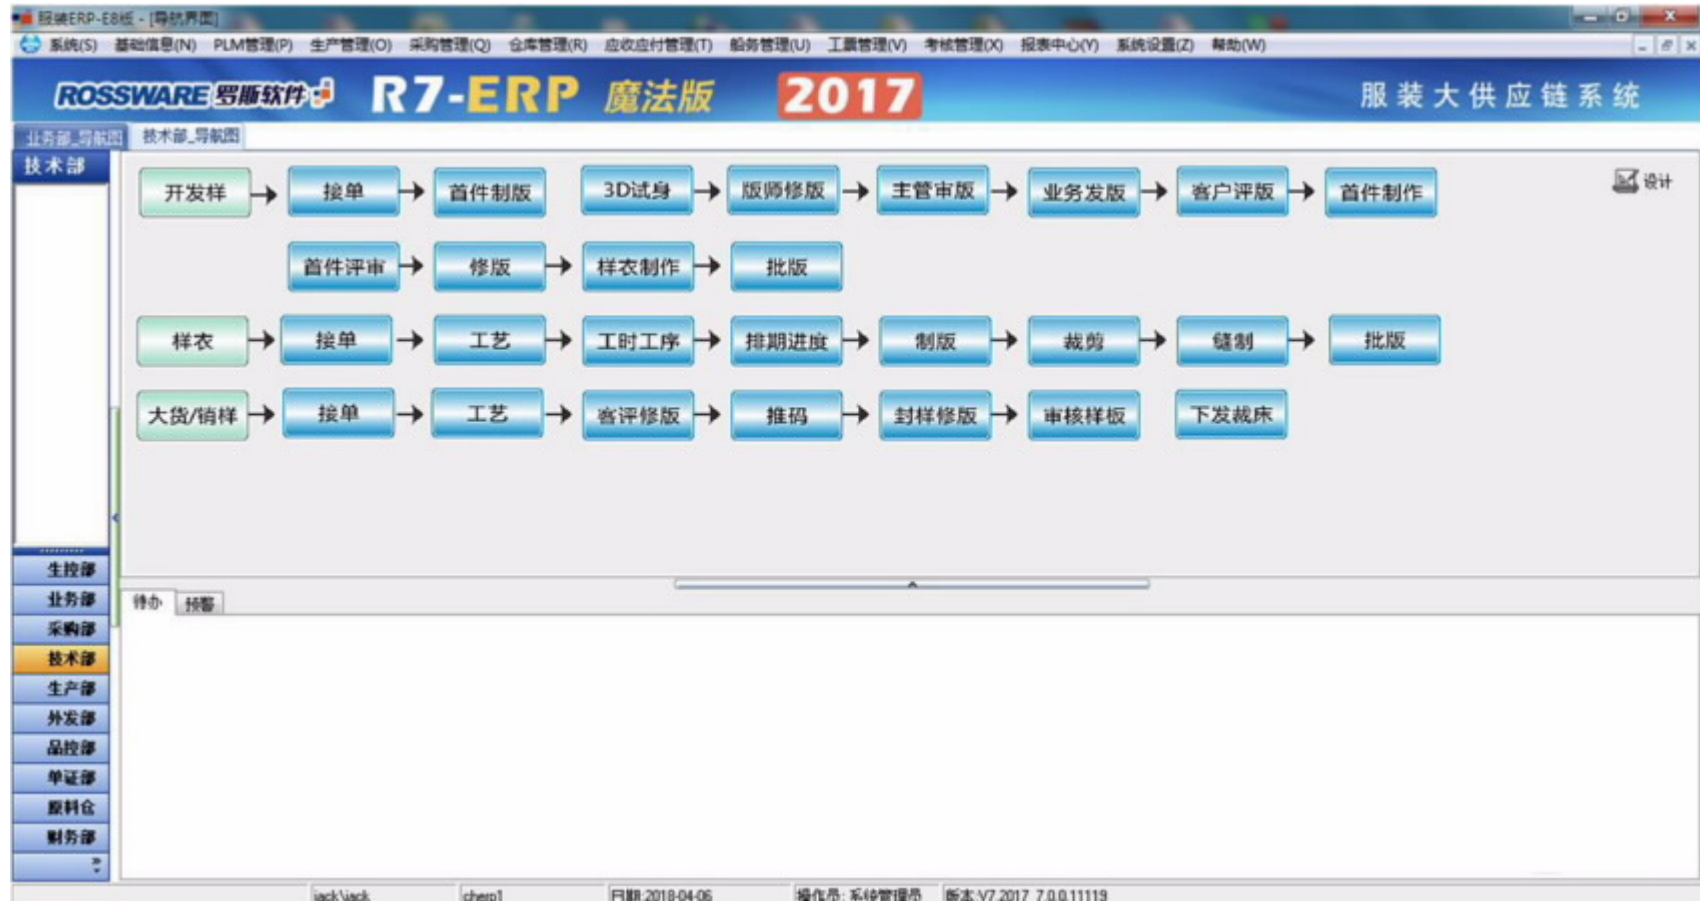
服装ERP-E8版 - [导航界面]

系统(S) 基础信息(N) PLM管理(P) 生产管理(O) 采购管理(Q) 仓库管理(R) 应收应付管理(T) 船务管理(U) 工票管理(V) 考核管理(X) 报表中心(Y) 系统设置(Z) 帮助(W)

ROSSWARE 罗斯软件 R7-ERP 魔法版 2017 服装大供应链系统

业务部_导航图 技术部_导航图

技术部

开发样 → 接单 → 首件制版 3D试身 → 版师修版 → 主管审版 → 业务发版 → 客户评版 → 首件制作

首件评审 → 修版 → 样衣制作 → 批版

样衣 → 接单 → 工艺 → 工时工序 → 排期进度 → 制版 → 裁剪 → 缝制 → 批版

大货/销样 → 接单 → 工艺 → 客评修版 → 推码 → 封样修版 → 审核样板 下发裁床

设计

生控部
业务部
采购部
技术部
生产部
外发部
品控部
单证部
原料仓
财务部

待办 预警

jack\jack chero1 日期:2018-04-06 操作员: 系统管理员 版本:V7.2017 7.0.0.11119